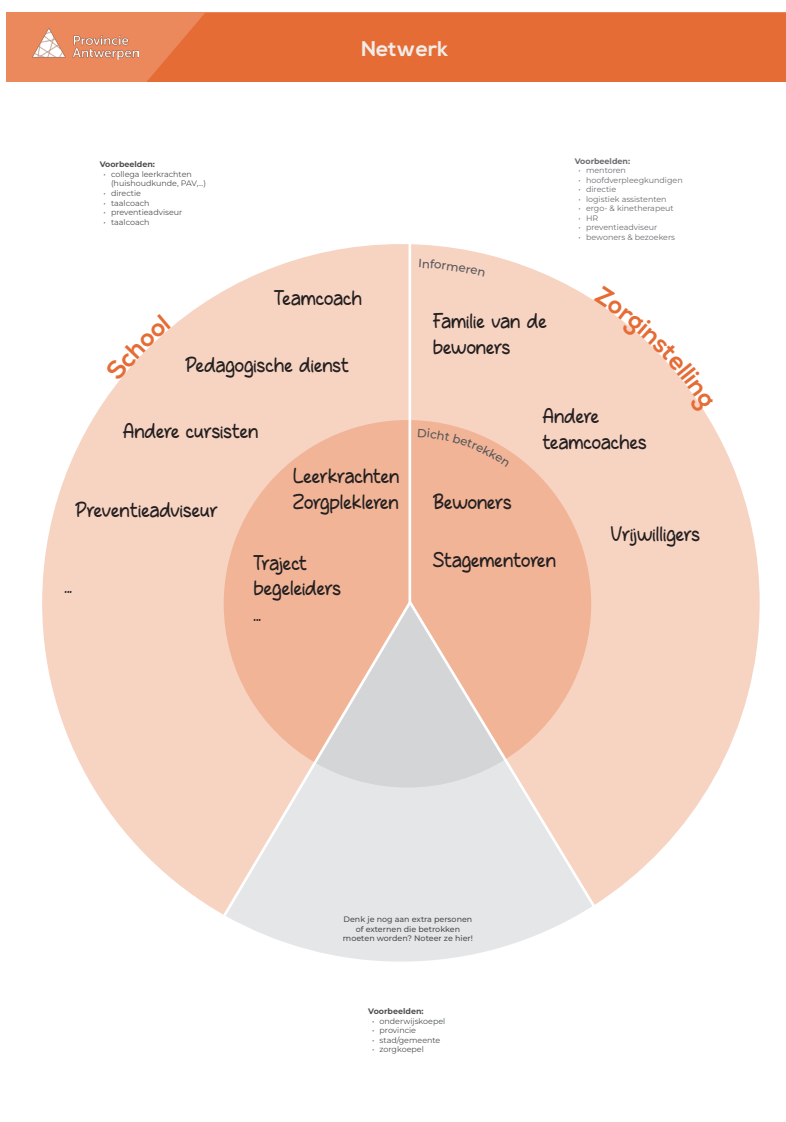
Provincie Antwerpen

Netwerk

Voorbeelden:
- collega leerkrachten (huishoudkunde, PAV,...)
- directie
- taalcoach
- preventieadviseur
- taalcoach

Voorbeelden:
- mentoren
- hoofdverpleegkundigen
- directie
- logistiek assistenten
- ergo- & kinetherapeut
- HR
- preventieadviseur
- bewoners & bezoekers

School

Zorginstelling

Informeren

Teamcoach

Pedagogische dienst

Andere cursisten

Preventieadviseur

...

Familie van de bewoners

Andere teamcoaches

Vrijwilligers

Dicht betrekken

Leerkrachten Zorgplekleren

Traject begeleiders

...

Bewoners

Stagementoren

Denk je nog aan extra personen of externen die betrokken moeten worden? Noteer ze hier!

Voorbeelden:
- onderwijskoepel
- provincie
- stad/gemeente
- zorgkoepel